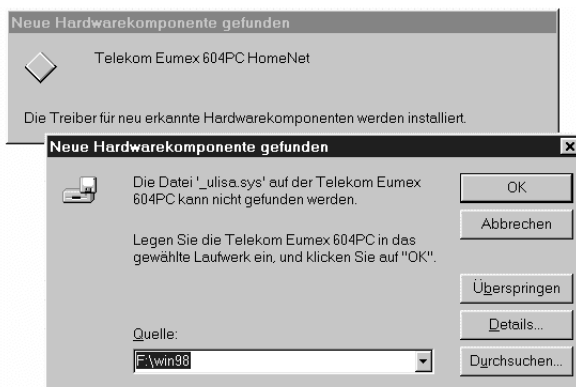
Neue Hardwarekomponente gefunden

Telekom Eumex 604PC HomeNet

Die Treiber für neu erkannte Hardwarekomponenten werden installiert.

Neue Hardwarekomponente gefunden

Die Datei '_ulisa.sys' auf der Telekom Eumex 604PC kann nicht gefunden werden.

Legen Sie die Telekom Eumex 604PC in das gewählte Laufwerk ein, und klicken Sie auf "OK".

OK

Abbrechen

Überspringen

Details...

Durchsuchen...

Quelle:

F:\win98